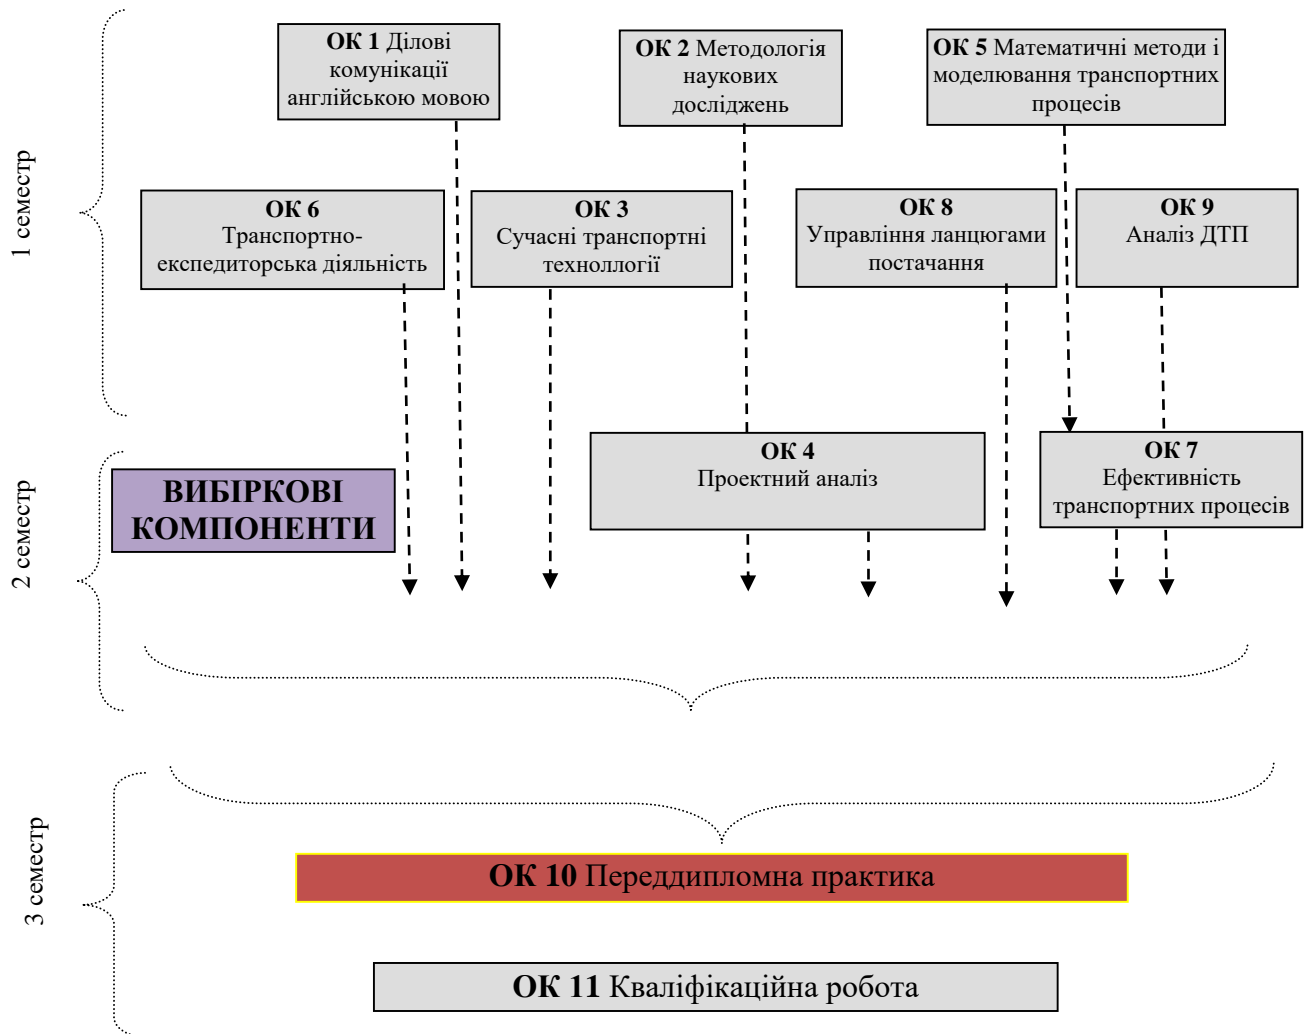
1 семестр

ОК 1 Ділові комунікації англійською мовою

ОК 2 Методологія наукових досліджень

ОК 5 Математичні методи і моделювання транспортних процесів

ОК 6 Транспортно-експедиторська діяльність

ОК 3 Сучасні транспортні технолоргії

ОК 8 Управління ланцюгами постачання

ОК 9 Аналіз ДТП

2 семестр

ВИБІРКОВІ КОМПОНЕНТИ

ОК 4 Проектний аналіз

ОК 7 Ефективність транспортних процесів

3 семестр

ОК 10 Переддипломна практика

ОК 11 Кваліфікаційна робота